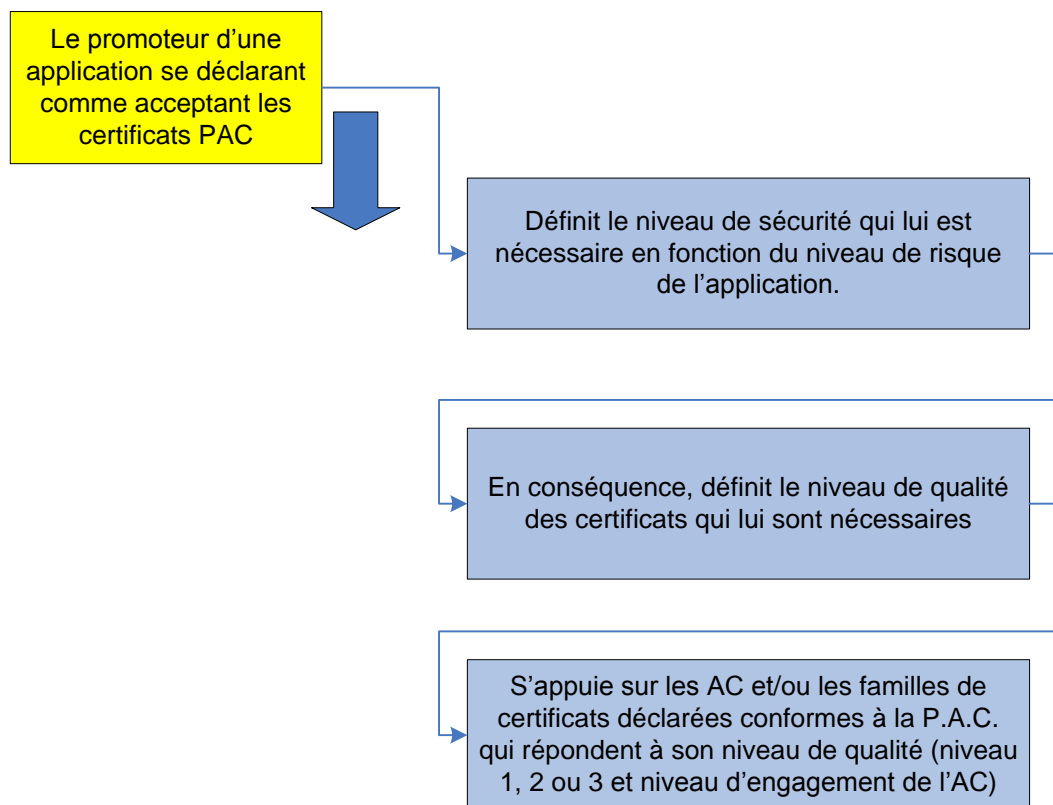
Le promoteur d’une application se déclarant comme acceptant les certificats PAC

Définit le niveau de sécurité qui lui est nécessaire en fonction du niveau de risque de l’application.

En conséquence, définit le niveau de qualité des certificats qui lui sont nécessaires

S’appuie sur les AC et/ou les familles de certificats déclarées conformes à la P.A.C. qui répondent à son niveau de qualité (niveau 1, 2 ou 3 et niveau d’engagement de l’AC)